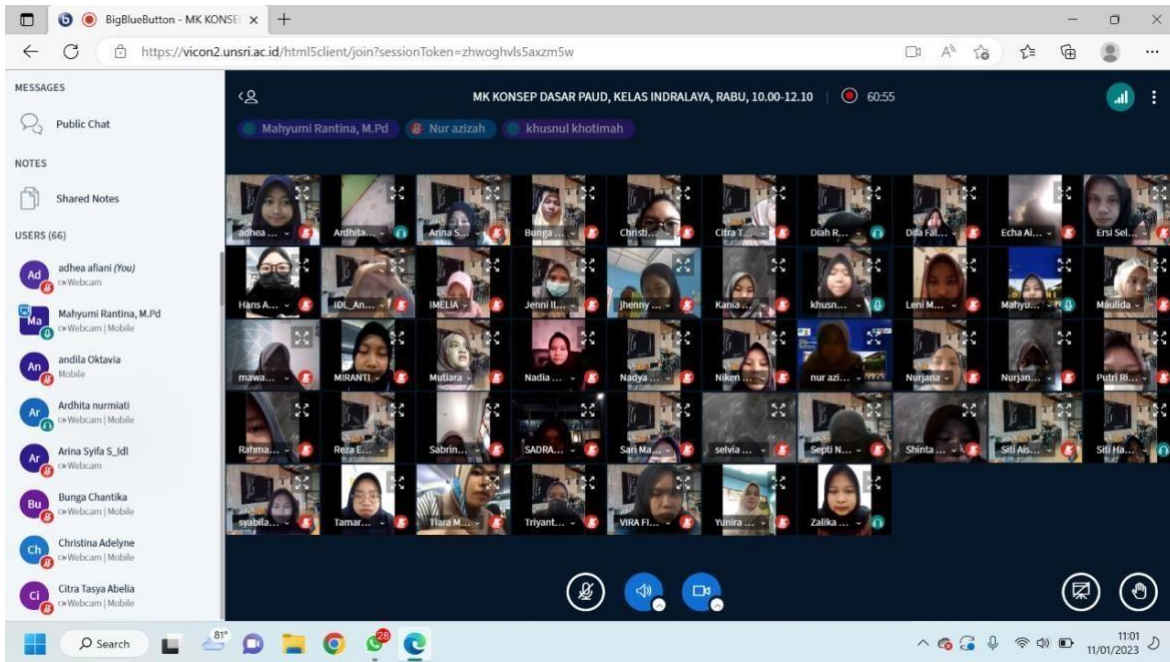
BigBlueButton - MK KONSE ×

https://vicon2.unsri.ac.id/html5client/join?sessionToken=zhwoghvls5axzm5w

MESSAGES

Public Chat

NOTES

Shared Notes

USERS (66)

adhea afiani (You)
Webcam

Mahyumi Rantina, M.Pd
Webcam | Mobile

andila Oktavia
Mobile

Ardhita nurmiati
Webcam | Mobile

Arina Syifa S_Idl
Webcam

Bunga Chantika
Webcam | Mobile

Christina Adelyne
Webcam | Mobile

Citra Tasya Abelia
Webcam | Mobile

MK KONSEP DASAR PAUD, KELAS INDRALAYA, RABU, 10.00-12.10 | 60:55

Mahyumi Rantina, M.Pd Nur azizah khusnul khotimah

adhea ... Ardhita... Arina S... Bunga ... Christi... Citra T... Diah R... Difa Fal... Echa Ai... Ersi Sel...

Hans A... IDL_An... IMELIA Jenni Il... jhenny ... Kania ... khusn... Leni M... Mahyu... Maulida

mawa... MIRANTI Mutiara Nadia ... Nadya ... Niken ... nur azi... Nurjana Nurjan... Putri Ri...

Rahma... Reza E... Sabrin... SADRA... Sari Ma... selvia ... Septi N... Shinta ... Siti Ais... Siti Ha...

syabila... Tamar... Tiara M... Triyant... VIRA FI... Yunira ... Zalika ...

81°

Search

11:01
11/01/2023